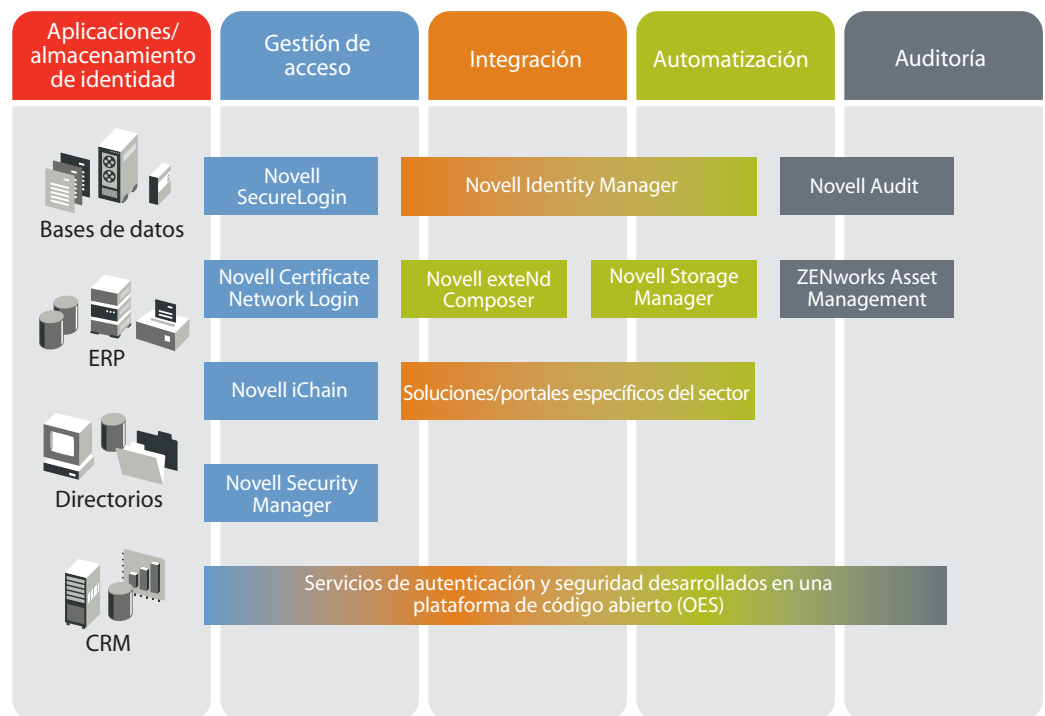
| Aplicaciones/ almacenamiento de identidad | Gestión de acceso | Integración | Automatización | Auditoría |
|---|---|---|---|---|

Bases de datos

ERP

Directorios

CRM

Novell SecureLogin

Novell Identity Manager

Novell Audit

Novell Certificate Network Login

Novell exteNd Composer

Novell Storage Manager

ZENworks Asset Management

Novell iChain

Soluciones/portales específicos del sector

Novell Security Manager

Servicios de autenticación y seguridad desarrollados en una plataforma de código abierto (OES)